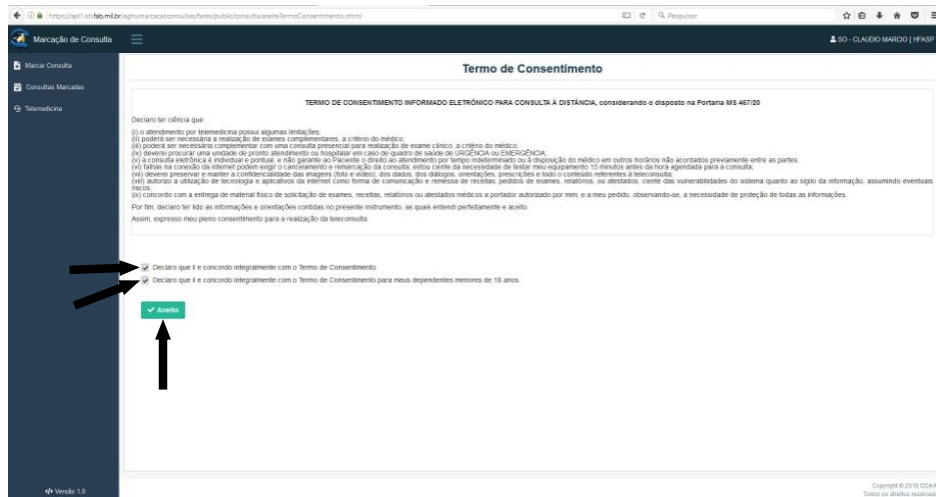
https://spl1.sti.fab.mil.br/aghumarcacaoconsultas/faces/public/consulta/aceiteTermoConsentimento.xhtml

Q Pesquisar

Marcação de Consulta

SO - CLAUDIO MARCIO | HFASP

Marcar Consulta

Consultas Marcadas

Telemedicina

Termo de Consentimento

TERMO DE CONSENTIMENTO INFORMADO ELETRÔNICO PARA CONSULTA À DISTÂNCIA, considerando o disposto na Portaria MS 467/20

Declaro ter ciência que:

(i) o atendimento por telemedicina possui algumas limitações;
(ii) poderá ser necessária a realização de exames complementares, a critério do médico;
(iii) poderá ser necessária complementar com uma consulta presencial para realização de exame clínico, a critério do médico;
(iv) deverei procurar uma unidade de pronto atendimento ou hospitalar em caso de quadro de saúde de URGÊNCIA ou EMERGÊNCIA;
(v) a consulta eletrônica é individual e pontual, e não garante ao Paciente o direito ao atendimento por tempo indeterminado ou à disposição do médico em outros horários não acordados previamente entre as partes;
(vi) falhas na conexão da internet podem exigir o cancelamento e remarcação da consulta, estou ciente da necessidade de testar meu equipamento 15 minutos antes da hora agendada para a consulta;
(vii) deverei preservar e manter a confidencialidade das imagens (foto e vídeo), dos dados, dos diálogos, orientações, prescrições e todo o conteúdo referentes à teleconsulta;
(viii) autorizo a utilização de tecnologia e aplicativos da internet como forma de comunicação e remessa de receitas, pedidos de exames, relatórios, ou atestados, ciente das vulnerabilidades do sistema quanto ao sigilo da informação, assumindo eventuais riscos;
(ix) concordo com a entrega de material físico de solicitação de exames, receitas, relatórios ou atestados médicos a portador autorizado por mim, e a meu pedido, observando-se, a necessidade de proteção de todas as informações.

Por fim, declaro ter lido as informações e orientações contidas no presente instrumento, as quais entendi perfeitamente e aceito.

Assim, expresso meu pleno consentimento para a realização da teleconsulta.

Declaro que li e concordo integralmente com o Termo de Consentimento.

Declaro que li e concordo integralmente com o Termo de Consentimento para meus dependentes menores de 18 anos.

Aceito

</> Versão 1.0

Copyright © 2018 DCA
Todos os direitos reservados